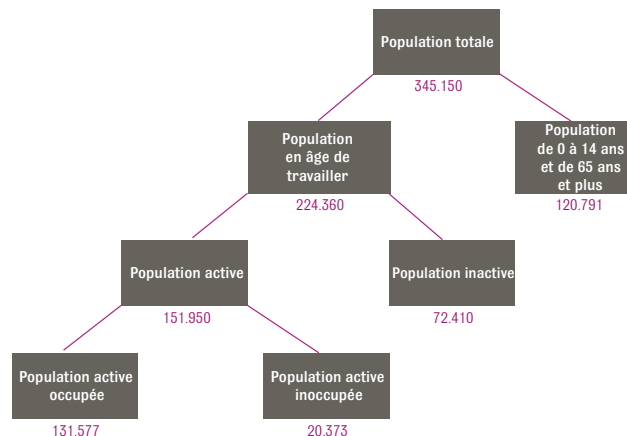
Population totale
345.150

Population en âge de travailler
224.360

Population de 0 à 14 ans et de 65 ans et plus
120.791

Population active
151.950

Population inactive
72.410

Population active occupée
131.577

Population active inoccupée
20.373